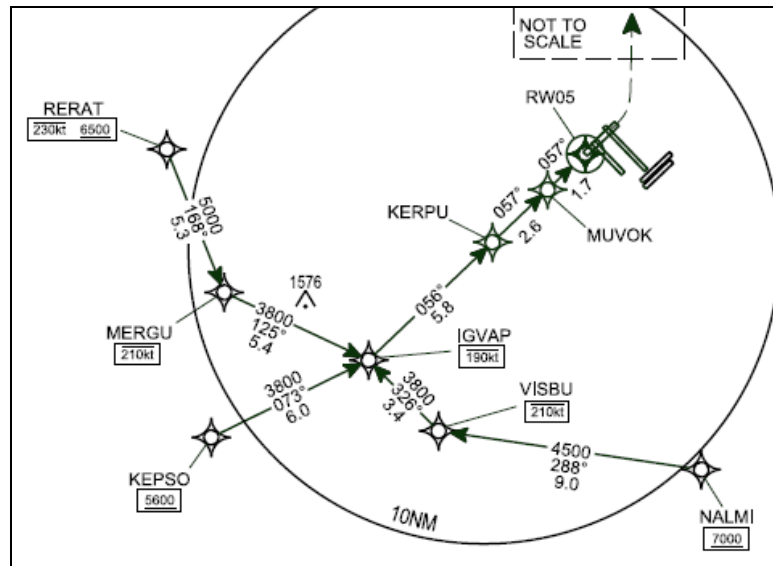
NOT TO SCALE

RW05

RERAT
230kt 6500

5000
168°
5.3

057°
057°
1.7

KERPU
2.6
MUVOK

1576

056°
5.8

MERGU
210kt

3800
125°
5.4

IGVAP
190kt

3800
073°
6.0

3800
326°
3.4

VISBU
210kt

KEPSO
5600

4500
288°
9.0

NALMI
7000

10NM